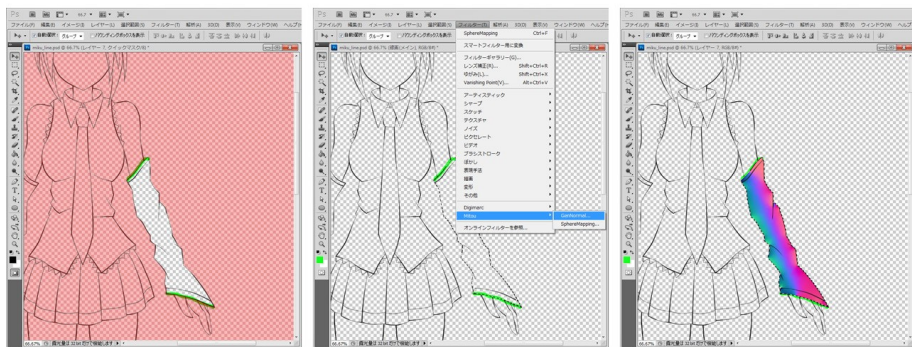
ファイル(F) 編集(E) イメージ(I) レイヤー(L) 選択範囲(S) フィルター(T) 解析(A) 3D(D) 表示(V) ウィンドウ(W) ヘルプ(H)

自動選択 グループ バウンディングボックスを表示

miku_line.psd @ 66.7% (レイヤー 7, クイックマスク/8) *

66.67%

ファイル(F) 編集(E) イメージ(I) レイヤー(L) 選択範囲(S) フィルター(T) 解析(A) 3D(D) 表示(V) ウィンドウ(W) ヘルプ(H)

自動選択 グループ バウンディングボックスを表示

miku_line.psd @ 66.7% (線画メイン, RGB/8#) *

SphereMapping Ctrl+F
スマートフィルター用に変換
フィルターギャラリー(G)...
レンズ補正(R)... Shift+Ctrl+R
ゆがみ(L)... Shift+Ctrl+X
Vanishing Point(V)... Alt+Ctrl+V
アーティスティック
シャープ
スケッチ
テクスチャ
ノイズ
ピクセレート
ビデオ
ブラシストローク
ぼかし
表現手法
描画
変形
その他
Digimarc
Mizuu
GenNormal...
SphereMapping...
オンラインフィルターを参照...

66.67%

ファイル(F) 編集(E) イメージ(I) レイヤー(L) 選択範囲(S) フィルター(T) 解析(A) 3D(D) 表示(V) ウィンドウ(W) ヘルプ(H)

自動選択 グループ バウンディングボックスを表示

miku_line.psd @ 66.7% (レイヤー 7, RGB/8#) *

66.67%